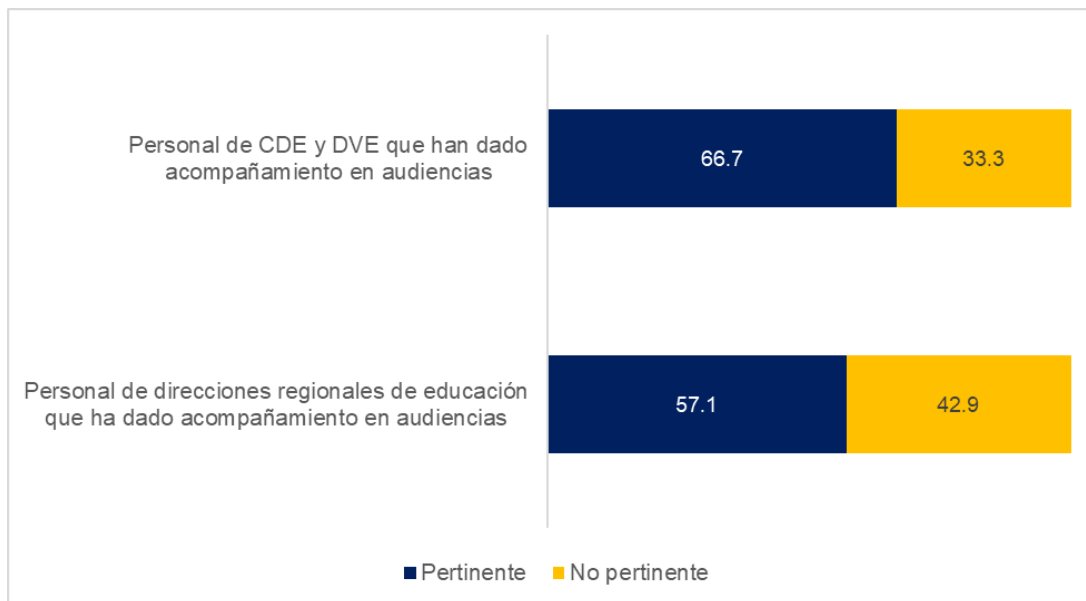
Personal de CDE y DVE que han dado acompañamiento en audiencias

66.7

33.3

Personal de direcciones regionales de educación que ha dado acompañamiento en audiencias

57.1

42.9

Pertinente No pertinente